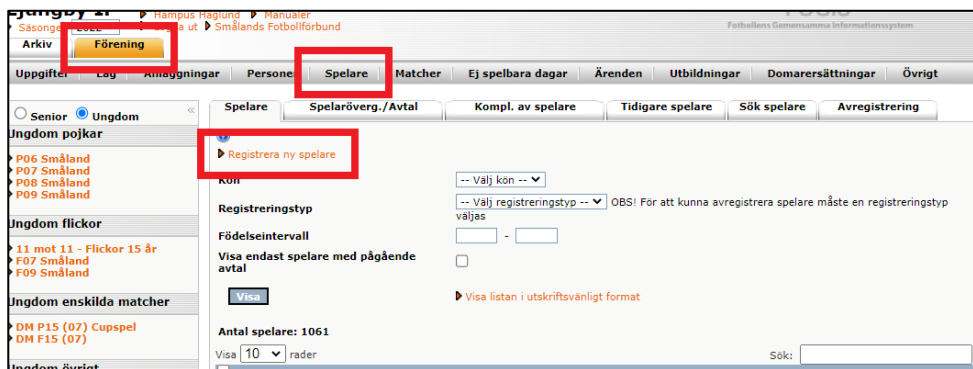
Ljungby IF
Säsong 2022 Hampus Haglund Manualer
Logga ut Smålands Fotbollförbund
Fotbollens Gemensamma Informationssystem
Arkiv Förening

Uppgifter Lag Anläggningar Personer Spelare Matcher Ej spelbara dagar Ärenden Utbildningar Domarersättningar Övrigt

Senior Ungdom

Ungdom pojkar
P06 Småland
P07 Småland
P08 Småland
P09 Småland

Ungdom flickor
11 mot 11 - Flickor 15 år
F07 Småland
F09 Småland

Ungdom enskilda matcher
DM P15 (07) Cupspel
DM F15 (07)

Ungdom övrigt

Spelare Spelaröverg./Avtal Kompl. av spelare Tidigare spelare Sök spelare Avregistrering

Registrera ny spelare

Kön -- Välj kön --
Registreringstyp -- Välj registreringstyp -- OBS! För att kunna avregistrera spelare måste en registreringstyp väljas
Födelseintervall -
Visa endast spelare med pågående avtal

Visa
Visa listan i utskriftsvänligt format

Antal spelare: 1061
Visa 10 rader
Sök: